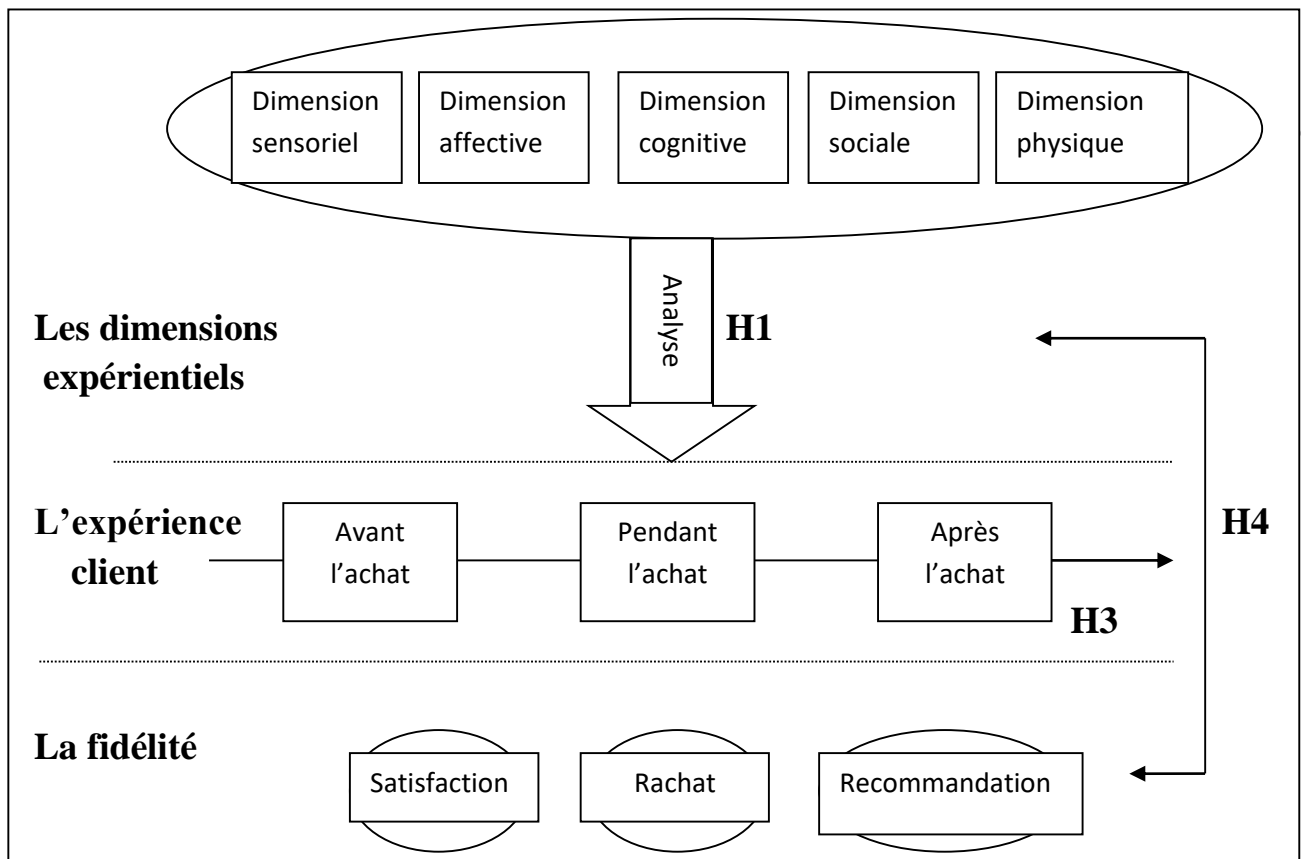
Dimension sensoriel

Dimension affective

Dimension cognitive

Dimension sociale

Dimension physique

Analyse

H1

Les dimensions expérientiels

L'expérience client

Avant l'achat

Pendant l'achat

Après l'achat

H4

H3

La fidélité

Satisfaction

Rachat

Recommandation